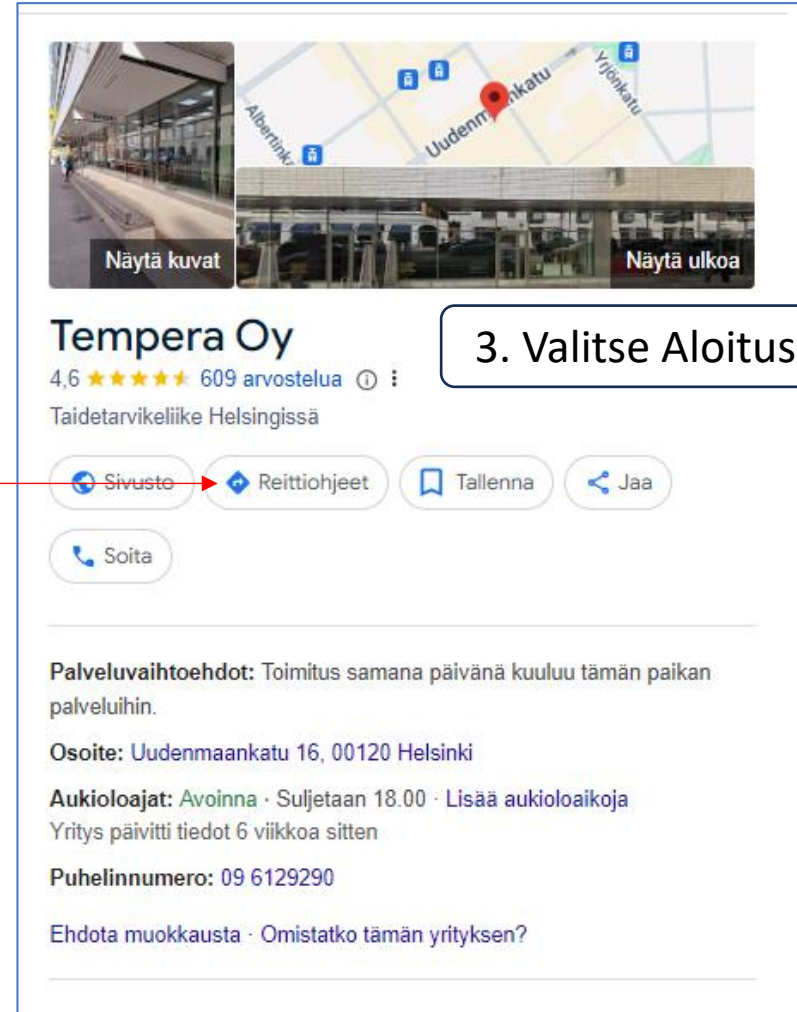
Albertinkatu
Uudenmaankatu
Yrjönkatu

Näytä kuvat
Näytä ulkoa

Tempera Oy
4,6 ★★★★★ 609 arvostelua ⓘ ⋮
Taidetarvikeliike Helsingissä

3. Valitse Aloitus

Sivusto
Reittiohjeet
Tallenna
Jaa
Soita

Palveluvaihtoehdot: Toimitus samana päivänä kuuluu tämän paikan palveluihin.

Osoite: Uudenmaankatu 16, 00120 Helsinki

Aukioloajat: Avoinna · Suljetaan 18.00 · Lisää aukioloaikoja
Yritys päivitti tiedot 6 viikkoa sitten

Puhelinnumero: 09 6129290

Ehdota muokkausta · Omistatko tämän yrityksen?